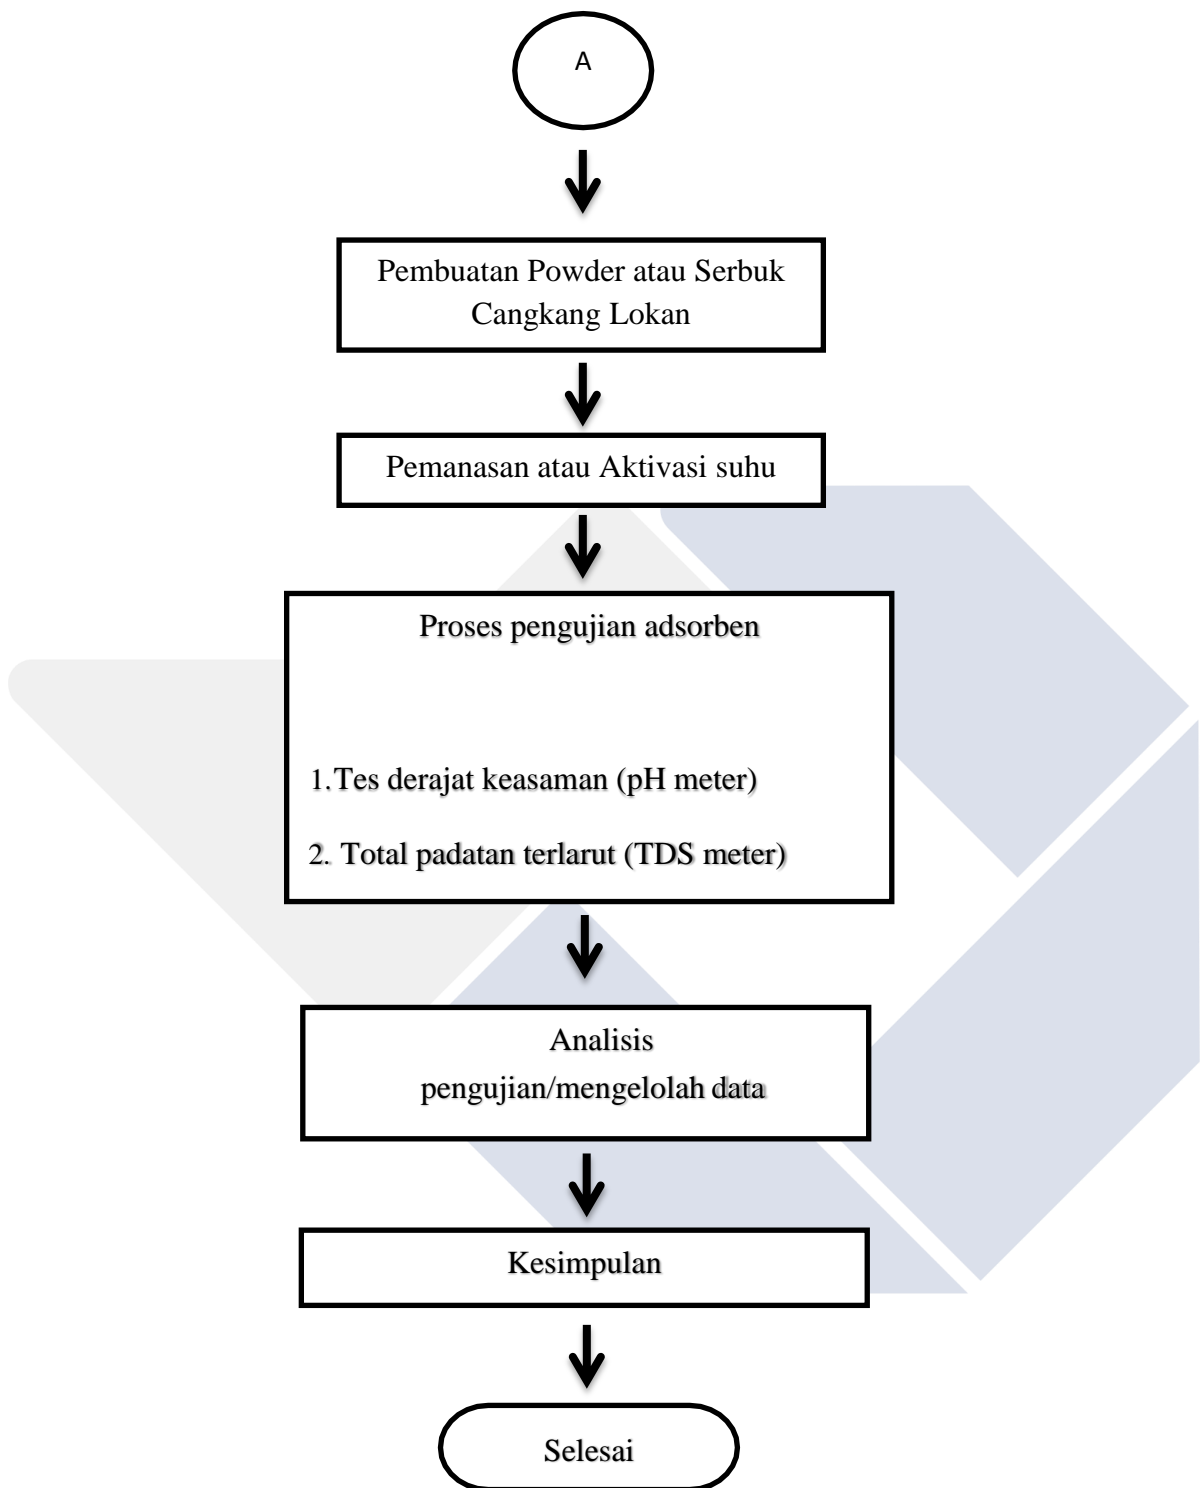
A

Pembuatan Powder atau Serbuk Cangkang Lokan

Pemanasan atau Aktivasi suhu

Proses pengujian adsorben

1.Tes derajat keasaman (pH meter)

2. Total padatan terlarut (TDS meter)

Analisis pengujian/mengelolah data

Kesimpulan

Selesai